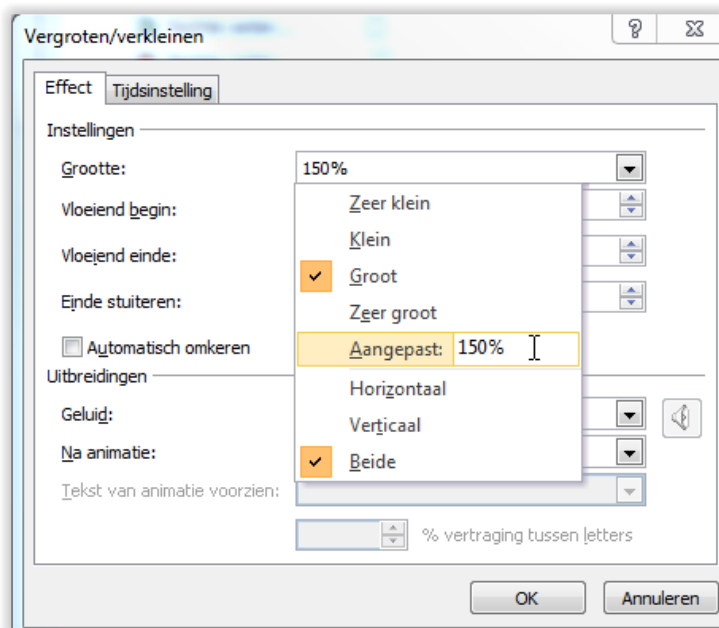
Vergroten/verkleinen

?

Effect

Tijdsinstelling

Instellingen

Grootte:

150%

Vloeiend begin:

Vloeiend einde:

Einde stuiteren:

Automatisch omkeren

Zeer klein

Klein

Groot

Zeer groot

Aangepast:

150%

Horizontaal

Verticaal

Beide

Uitbreidingen

Geluid:

Na animatie:

Tekst van animatie voorzien:

% vertraging tussen letters

OK

Annuleren